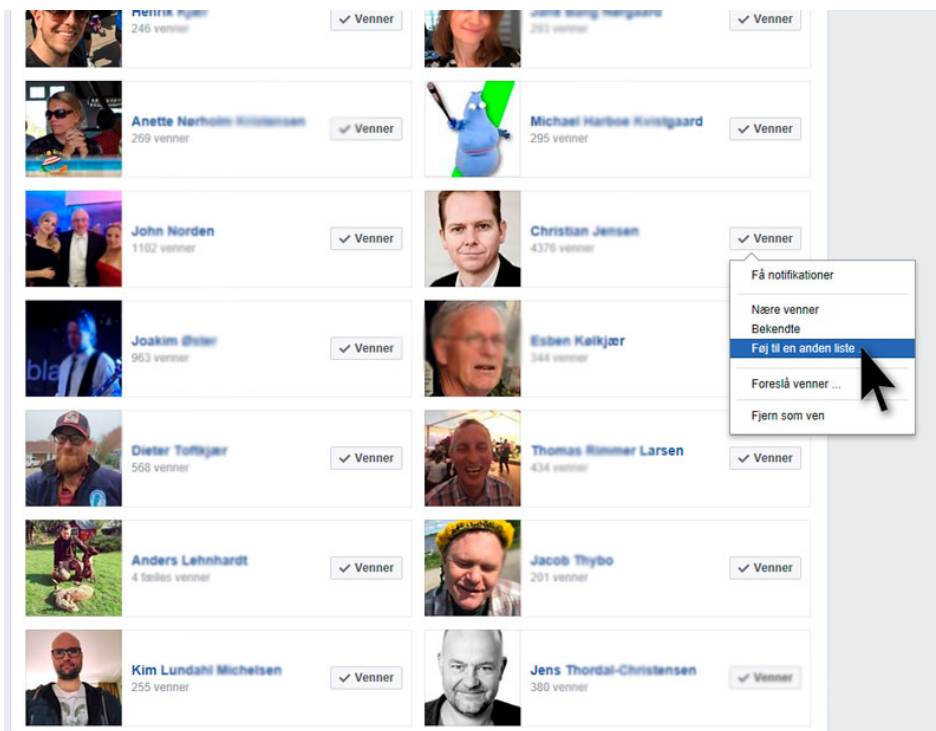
Henrik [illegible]
246 venner
✓ Venner

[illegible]
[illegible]
✓ Venner

Anette Nørholm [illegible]
269 venner
✓ Venner

Michael Harboe Kvistgaard
295 venner
✓ Venner

John Norden
1102 venner
✓ Venner

Christian Jensen
4376 venner
✓ Venner

Få notifikationer
Nære venner
Bekendte
Føj til en anden liste
Foreslå venner ...
Fjern som ven

Joakim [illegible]
963 venner
✓ Venner

Esben Kølkjær
344 venner

Dieter Toftkjær
568 venner
✓ Venner

Thomas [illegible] Larsen
434 venner
✓ Venner

Anders Lehnhardt
4 fælles venner
✓ Venner

Jacob Thybo
201 venner
✓ Venner

Kim Lundahl Michelsen
255 venner
✓ Venner

Jens Thordal-Christensen
380 venner
✓ Venner